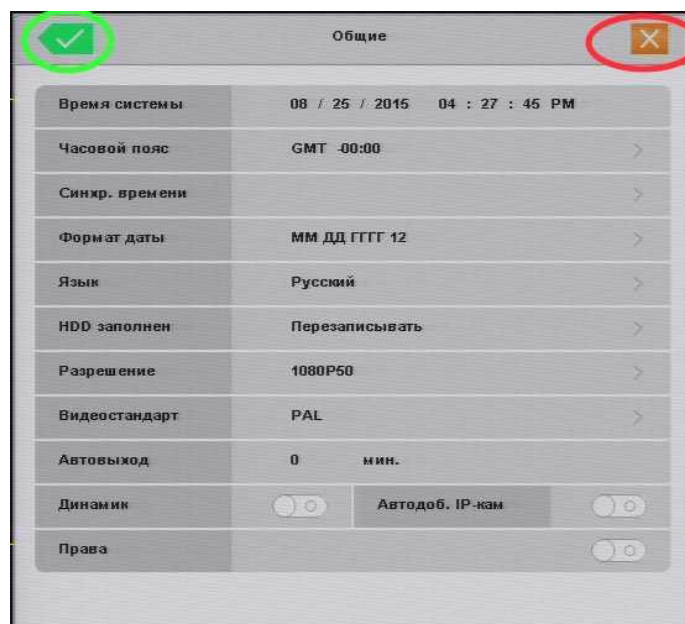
Общие

| Время системы | 08 / 25 / 2015 04 : 27 : 45 PM |
|---|---|
| Часовой пояс | GMT -00:00 |
| Синхр. времени | |
| Формат даты | ММ ДД ГГГГ 12 |
| Язык | Русский |
| HDD заполнен | Перезаписывать |
| Разрешение | 1080P50 |
| Видеостандарт | PAL |
| Автовыход | 0 мин. |
| Динамик | Автодоб. IP-кам |
| Права | |